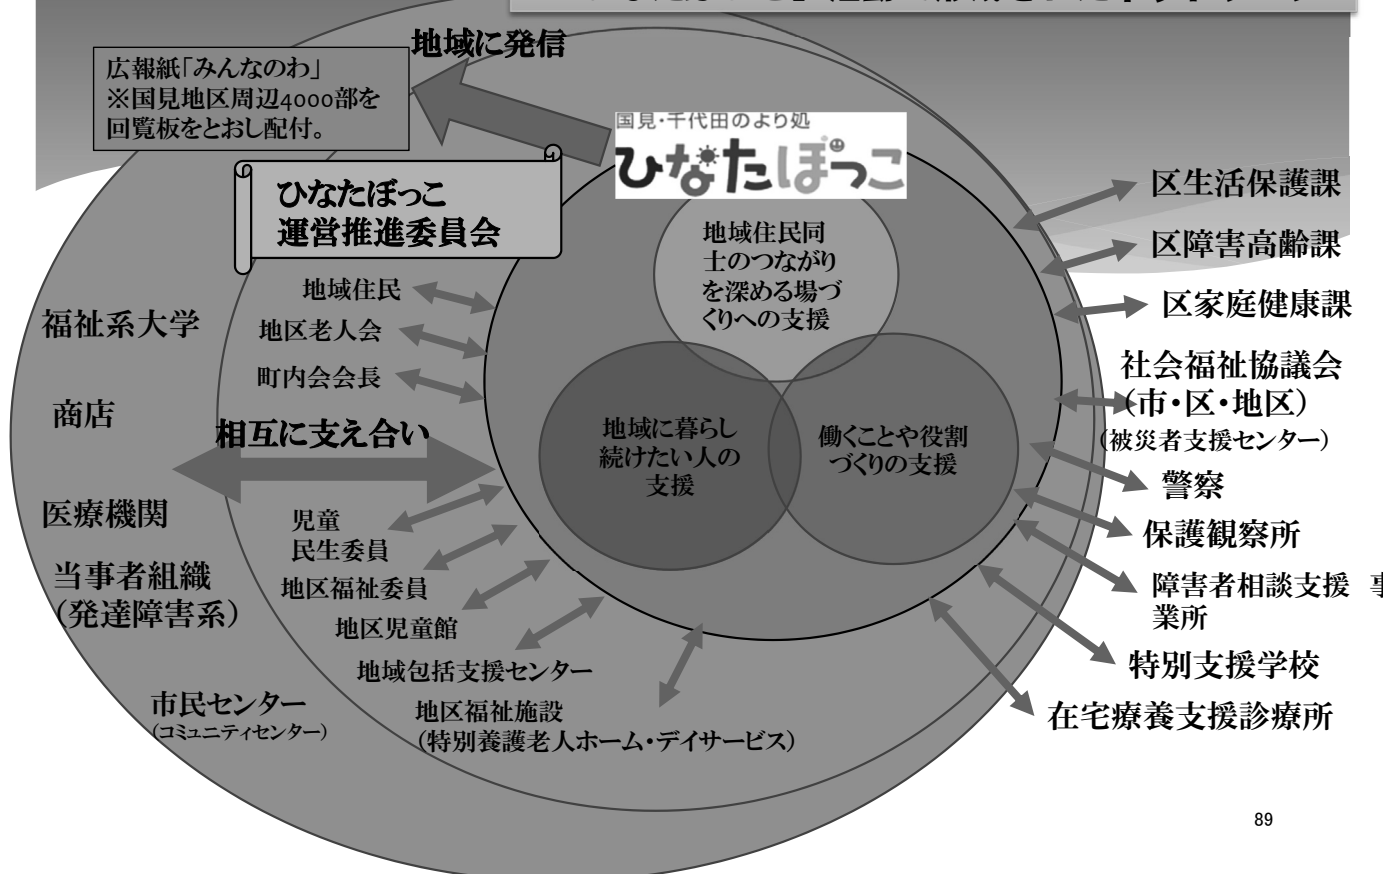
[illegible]

地域に発信

広報紙「みんなのわ」
※国見地区周辺4000部を回覧板をとおし配付。

国見・千代田のより処
ひなたぼっこ

ひなたぼっこ
運営推進委員会

地域住民同士のつながりを深める場づくりへの支援

地域に暮らし続けたい人の支援

働くことや役割づくりの支援

地域住民
地区老人会
町内会会長

相互に支え合い

児童
民生委員
地区福祉委員
地区児童館
地域包括支援センター
地区福祉施設
(特別養護老人ホーム・デイサービス)

福祉系大学
商店
医療機関
当事者組織
(発達障害系)
市民センター
(コミュニティセンター)

区生活保護課
区障害高齢課
区家庭健康課
社会福祉協議会
(市・区・地区)
(被災者支援センター)
警察
保護観察所
障害者相談支援 事業所
特別支援学校
在宅療養支援診療所

89